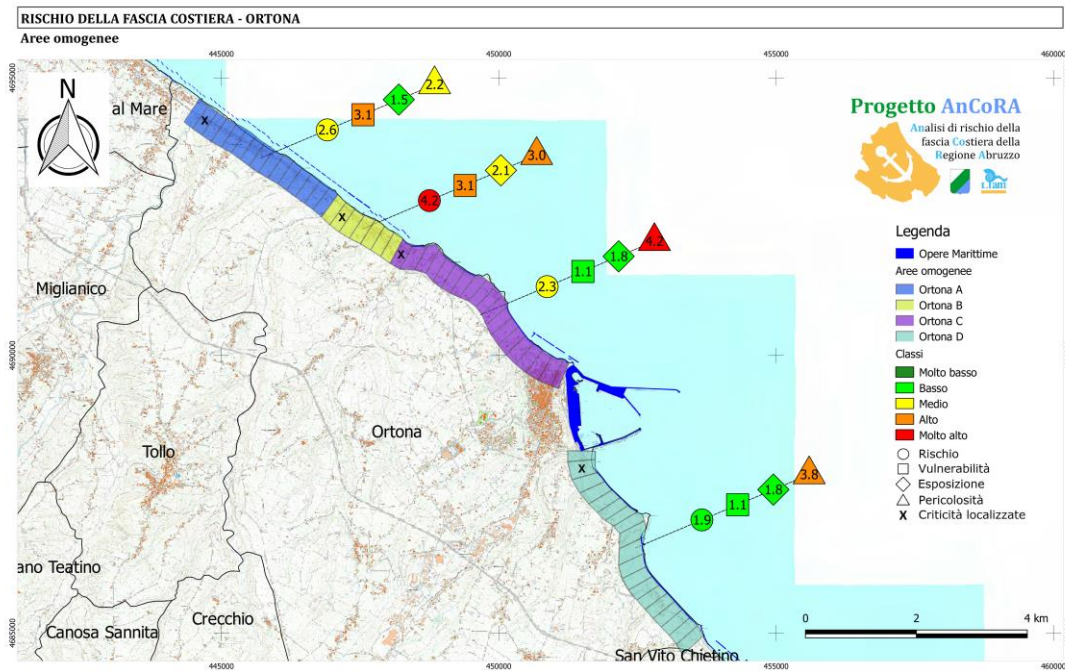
RISCHIO DELLA FASCIA COSTIERA - ORTONA
Aree omogenee

445000
450000
455000
460000
4695000
4690000
4685000

N

al Mare
Miglianico
Tollo
Ortona
ano Teatino
Crecchio
Canosa Sannita
San Vito Chietino

2.6
3.1
1.5
2.2
4.2
3.1
2.1
3.0
2.3
1.1
1.8
4.2
1.9
1.1
1.8
3.8
x
x
x
x

Progetto AnCoRA
Analisi di rischio della fascia Costiera della Regione Abruzzo

Legenda
Opere Marittime
Aree omogenee
Ortona A
Ortona B
Ortona C
Ortona D
Classi
Molto basso
Basso
Medio
Alto
Molto alto
Rischio
Vulnerabilità
Esposizione
Pericolosità
X Criticità localizzate

0
2
4 km